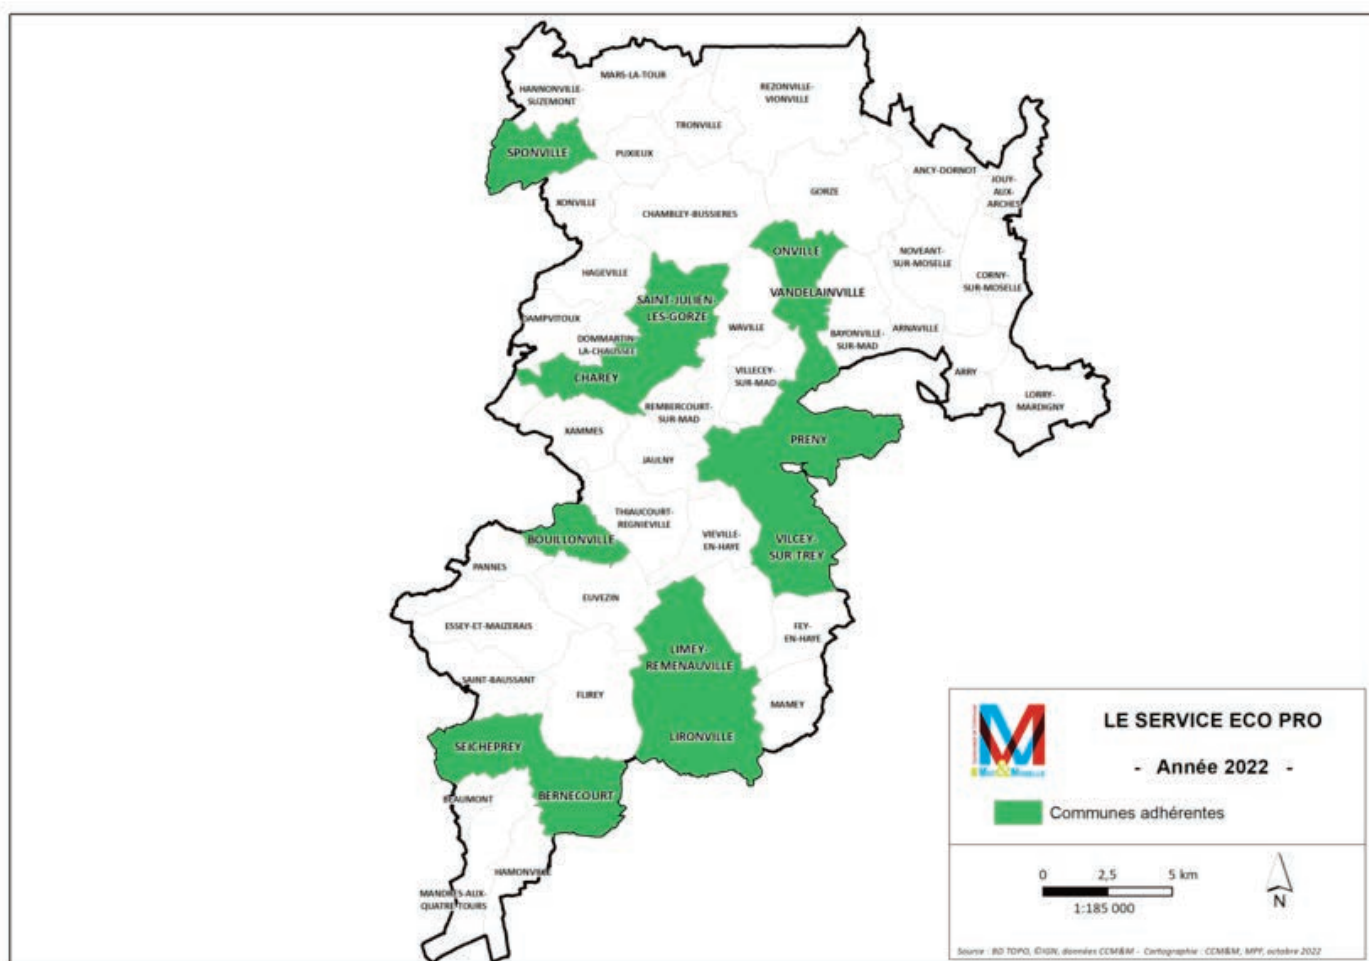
MARS-LA-TOUR
HANNONVILLE-SUZEMONT
REZONVILLE-VIONVILLE
TRONVILLE
SPONVILLE
PUXIEUX
ANCY-DORNOT
JOUY-AUX-ARCHES
GORZE
XONVILLE
CHAMBLEY-BUSSIERES
ONVILLE
NOVEANT-SUR-MOSELLE
HAGEVILLE
CORNY-SUR-MOSELLE
VANDELAINVILLE
SAINT-JULIEN-LES-GORZE
DAMPVITOUX
WAVILLE
ARNAVILLE
BAYONVILLE-SUR-MAD
DOMMARTIN-LA-CHAUSSEE
VILLECEY-SUR-MAD
ARRY
CHAREY
LORRY-MARDIGNY
REMBERCOURT-SUR-MAD
XAMMES
PRENY
JAULNY
THIAUCOURT-REGNIEVILLE
BOUILLONVILLE
VIEVILLE-EN-HAYE
VILCEY-SUR-TREY
PANNES
EUVEZIN
ESSEY-ET-MAIZERAIS
FEY-EN-HAYE
LIMEY-REMENAUVILLE
SAINT-BAUSSANT
FLIREY
MAMEY
LIRONVILLE
SEICHEPREY
BERNECOURT
BEAUMONT
HAMONVILLE
MANDRES-AUX-QUATRE-TOURS

LE SERVICE ECO PRO
- Année 2022 -
Communes adhérentes
0 2,5 5 km
1:185 000
N
Source : BD TOPO, ©IGN, données CCM&M - Cartographie : CCM&M, MPF, octobre 2022